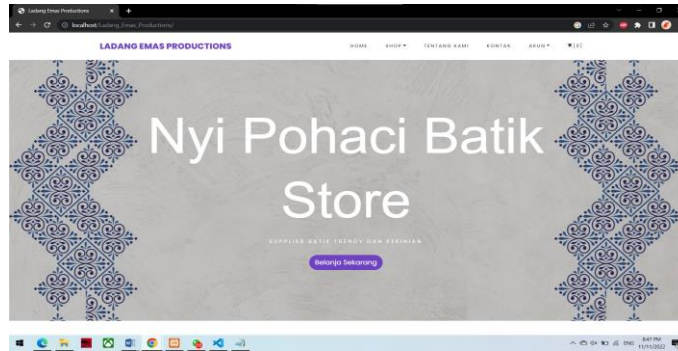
Ladang Emas Productions

localhost/Ladang_Emas_Productions/

LADANG EMAS PRODUCTIONS

HOME SHOP ▾ TENTANG KAMI KONTAK AKUN ▾ [0]

Nyi Pohaci Batik Store

SUPPLIER BATIK TRENDY DAN KEKINIAN

Belanja Sekarang

ENG 8:47 PM 11/11/2022